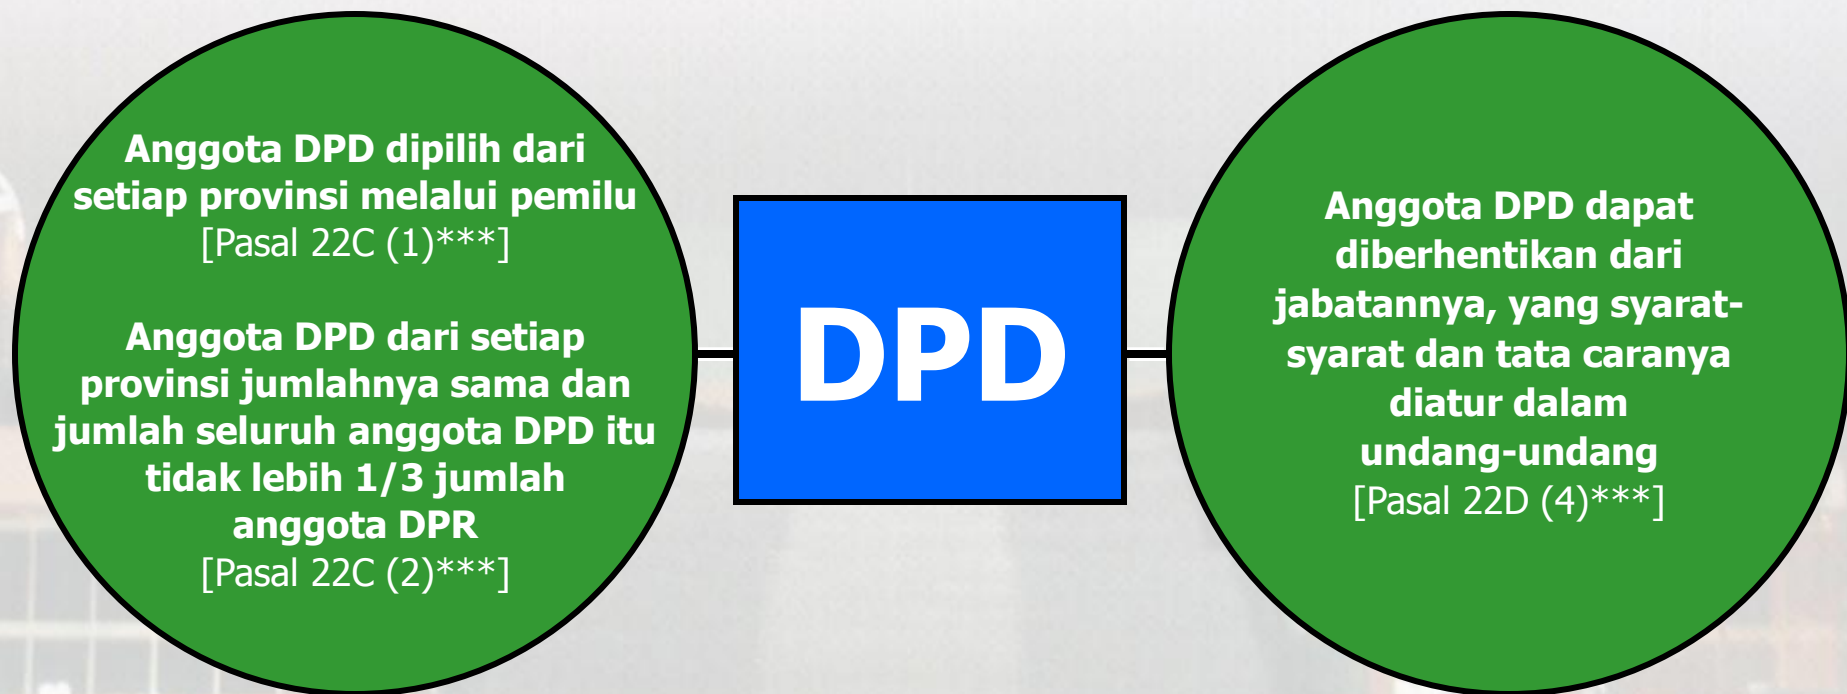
Anggota DPD dipilih dari setiap provinsi melalui pemilu [Pasal 22C (1)***]

Anggota DPD dari setiap provinsi jumlahnya sama dan jumlah seluruh anggota DPD itu tidak lebih 1/3 jumlah anggota DPR [Pasal 22C (2)***]

DPD

Anggota DPD dapat diberhentikan dari jabatannya, yang syarat-syarat dan tata caranya diatur dalam undang-undang [Pasal 22D (4)***]